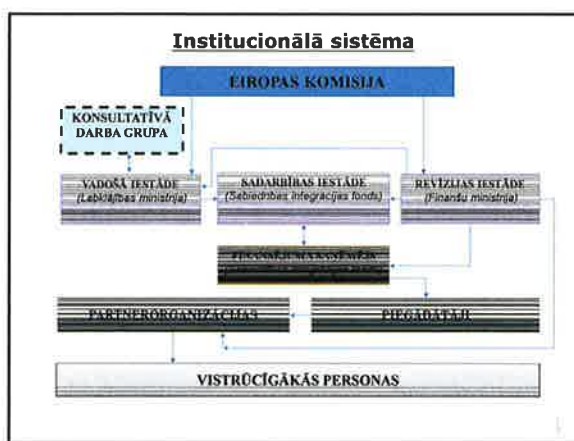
Institucionālā sistēma

EIROPAS KOMISIJA

KONSULTATĪVĀ DARBA GRUPA

VADOŠĀ IESTĀDE (Labklājības ministrija)

SADARBĪBAS IESTĀDE (Sabiedrības integrācijas fonds)

REVĪZIJAS IESTĀDE (Finanšu ministrija)

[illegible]

PARTNERORGANIZĀCIJAS

PIEGĀDĀTĀJI

VISTRŪCĪGĀKĀS PERSONAS